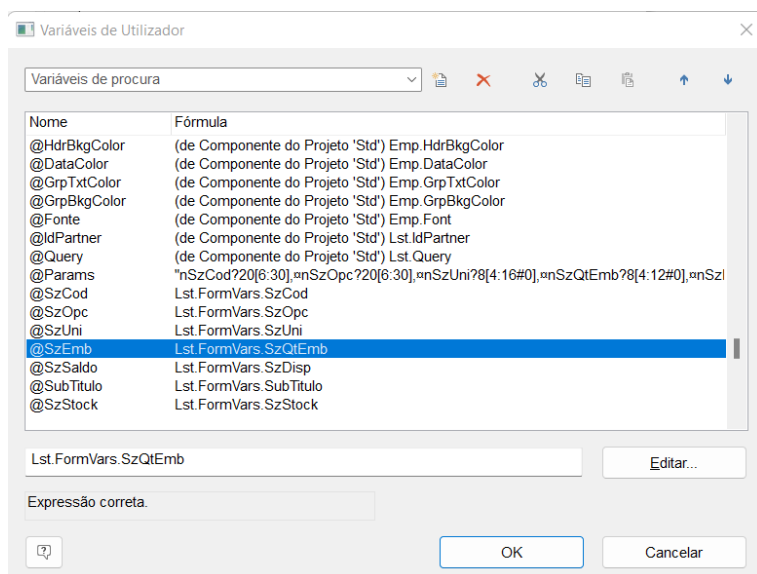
Variáveis de Utilizador

Variáveis de procura

| Nome | Fórmula |
|---|---|
| @HdrBkgColor | (de Componente do Projeto 'Std') Emp.HdrBkgColor |
| @DataColor | (de Componente do Projeto 'Std') Emp.DataColor |
| @GrpTxtColor | (de Componente do Projeto 'Std') Emp.GrpTxtColor |
| @GrpBkgColor | (de Componente do Projeto 'Std') Emp.GrpBkgColor |
| @Fonte | (de Componente do Projeto 'Std') Emp.Font |
| @IdPartner | (de Componente do Projeto 'Std') Lst.IdPartner |
| @Query | (de Componente do Projeto 'Std') Lst.Query |
| @Params | "nSzCod?20[6:30],¤nSzOpc?20[6:30],¤nSzUni?8[4:16#0],¤nSzQtEmb?8[4:12#0],¤nSzl |
| @SzCod | Lst.FormVars.SzCod |
| @SzOpc | Lst.FormVars.SzOpc |
| @SzUni | Lst.FormVars.SzUni |
| @SzEmb | Lst.FormVars.SzQtEmb |
| @SzSaldo | Lst.FormVars.SzDisp |
| @SubTitulo | Lst.FormVars.SubTitulo |
| @SzStock | Lst.FormVars.SzStock |

Lst.FormVars.SzQtEmb

Editar...

Expressão correta.

OK

Cancelar